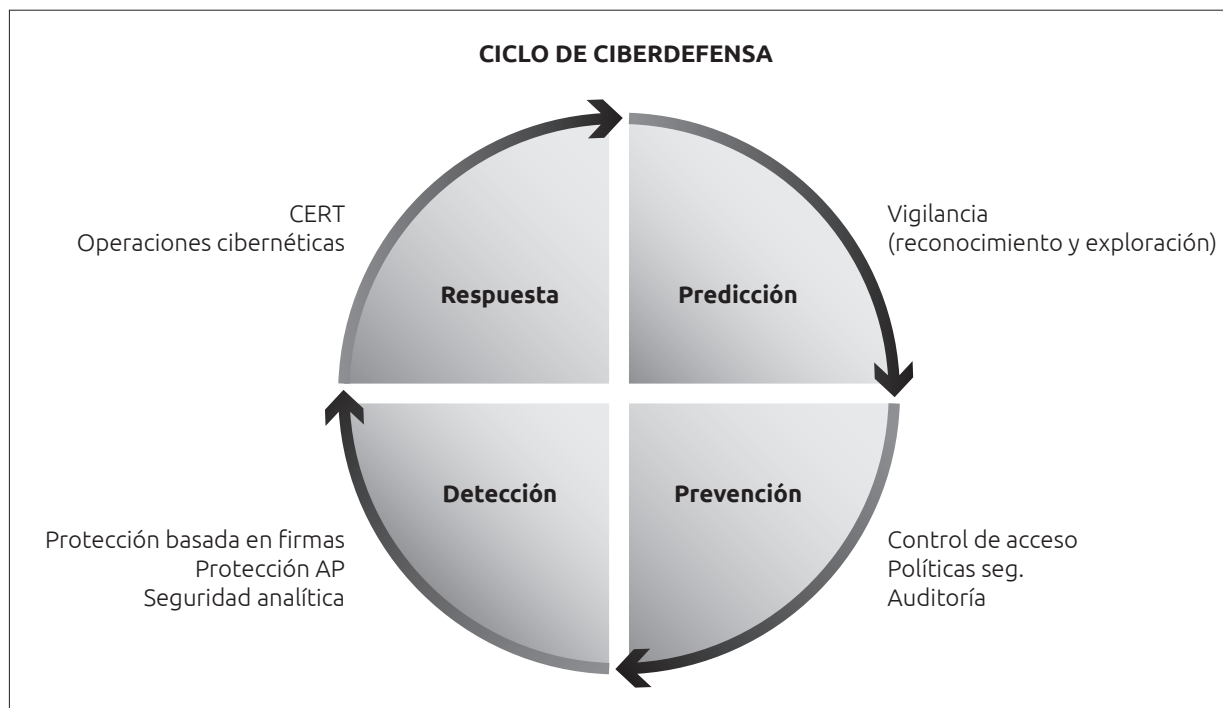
CICLO DE CIBERDEFENSA

CERT
Operaciones cibernéticas

Vigilancia
(reconocimiento y exploración)

Respuesta

Predicción

Detección

Prevención

Protección basada en firmas
Protección AP
Seguridad analítica

Control de acceso
Políticas seg.
Auditoría